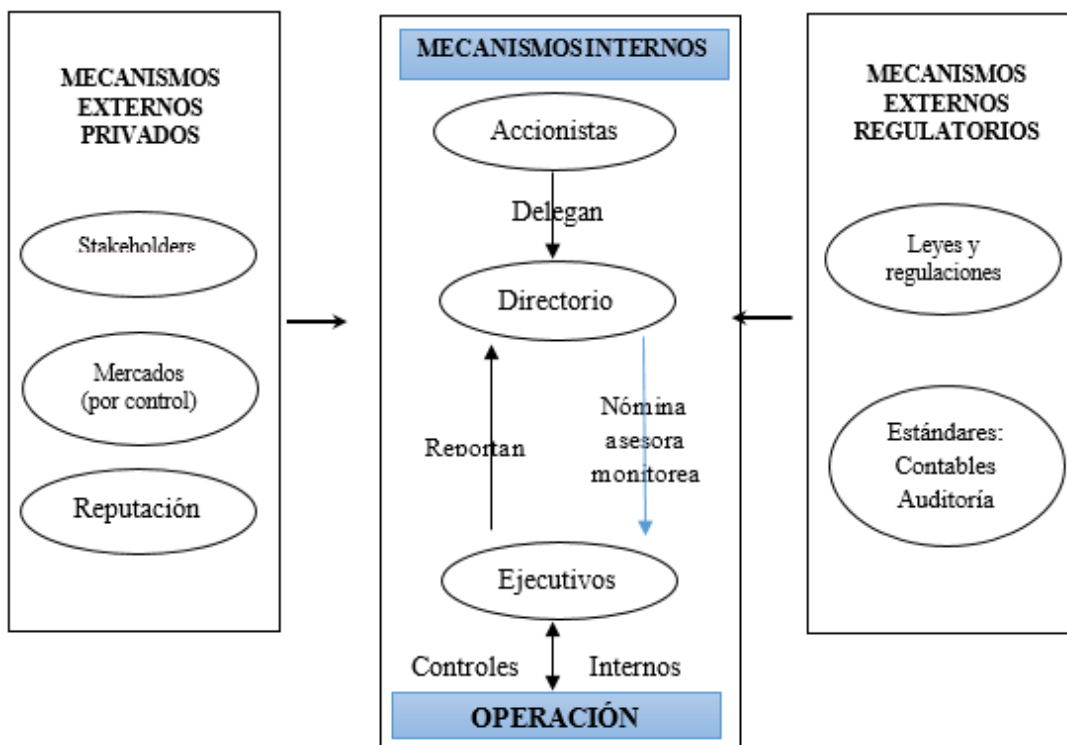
MECANISMOS EXTERNOS PRIVADOS

Stakeholders

Mercados (por control)

Reputación

MECANISMOS INTERNOS

Accionistas

Delegan

Directorio

Reportan

Nómina asesora monitorea

Ejecutivos

Controles Internos

OPERACIÓN

MECANISMOS EXTERNOS REGULATORIOS

Leyes y regulaciones

Estándares: Contables Auditoría